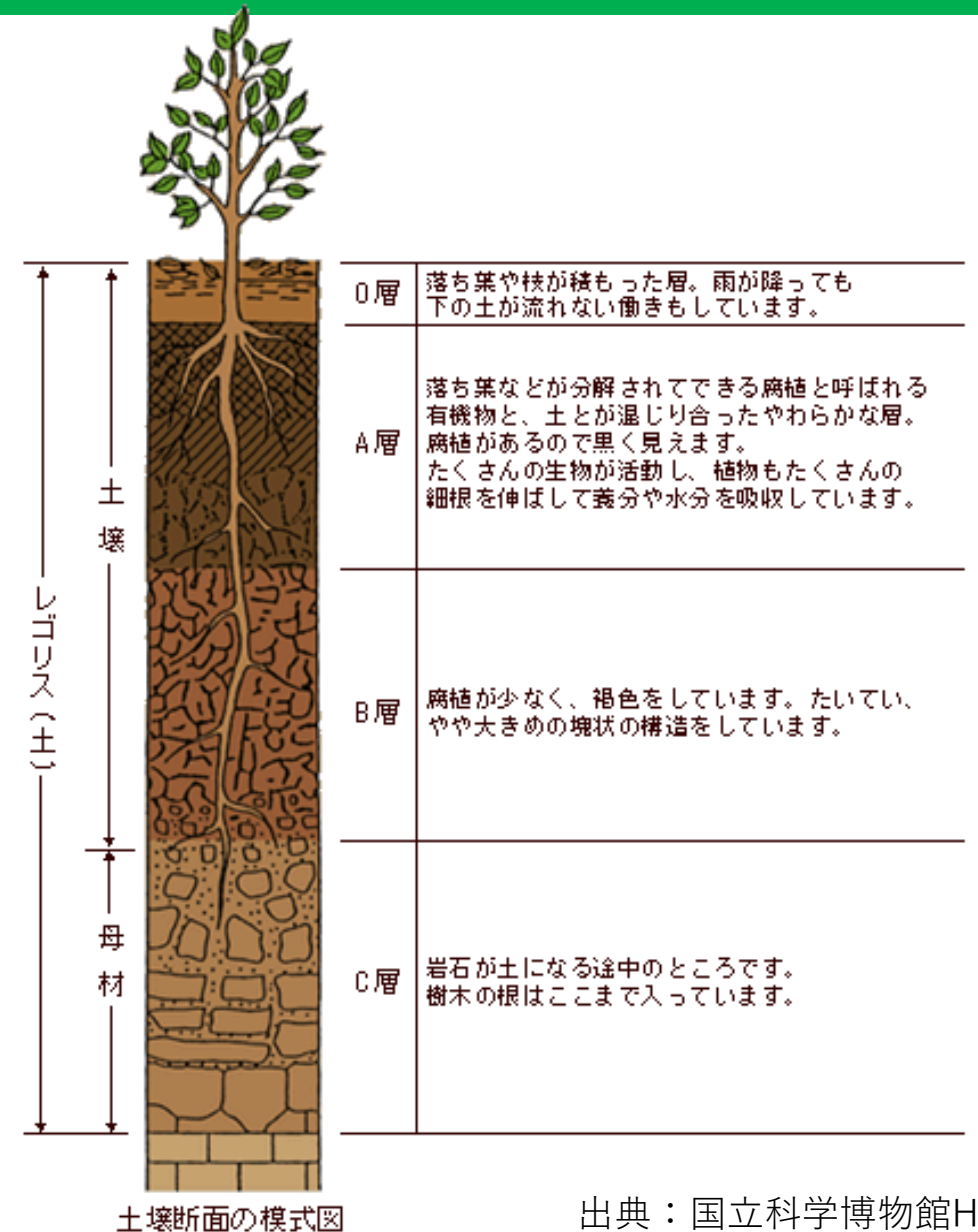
レゴリス（土）

土壌

母材

| O層 | 落ち葉や枝が積もった層。雨が降っても下の土が流れない働きもしています。 |
|---|---|
| A層 | 落ち葉などが分解されてできる腐植と呼ばれる有機物と、土とが混じり合ったやわらかな層。腐植があるので黒く見えます。たくさんの生物が活動し、植物もたくさんの細根を伸ばして養分や水分を吸収しています。 |
| B層 | 腐植が少なく、褐色をしています。たいてい、やや大きめの塊状の構造をしています。 |
| C層 | 岩石が土になる途中のところです。樹木の根はここまで入っています。 |

土壌断面の模式図

出典：国立科学博物館H